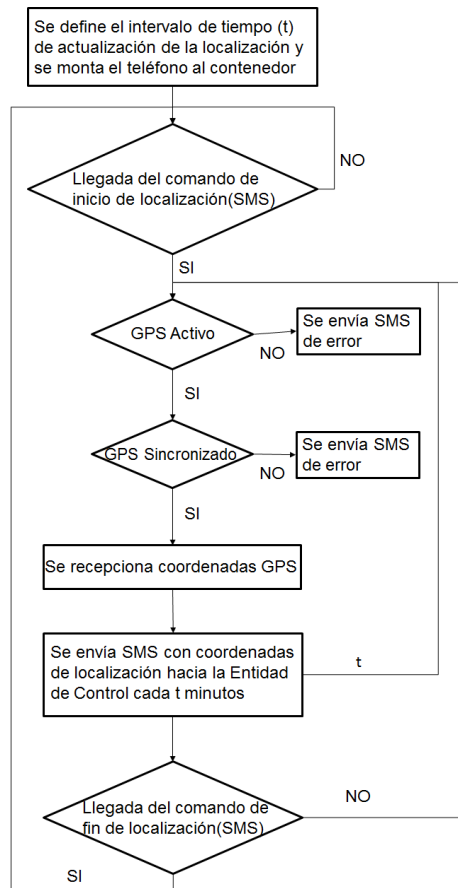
Se define el intervalo de tiempo (t) de actualización de la localización y se monta el teléfono al contenedor

Llegada del comando de inicio de localización(SMS)

NO

SI

GPS Activo

NO

Se envía SMS de error

SI

GPS Sincronizado

NO

Se envía SMS de error

SI

Se recepciona coordenadas GPS

Se envía SMS con coordenadas de localización hacia la Entidad de Control cada t minutos

t

Llegada del comando de fin de localización(SMS)

NO

SI